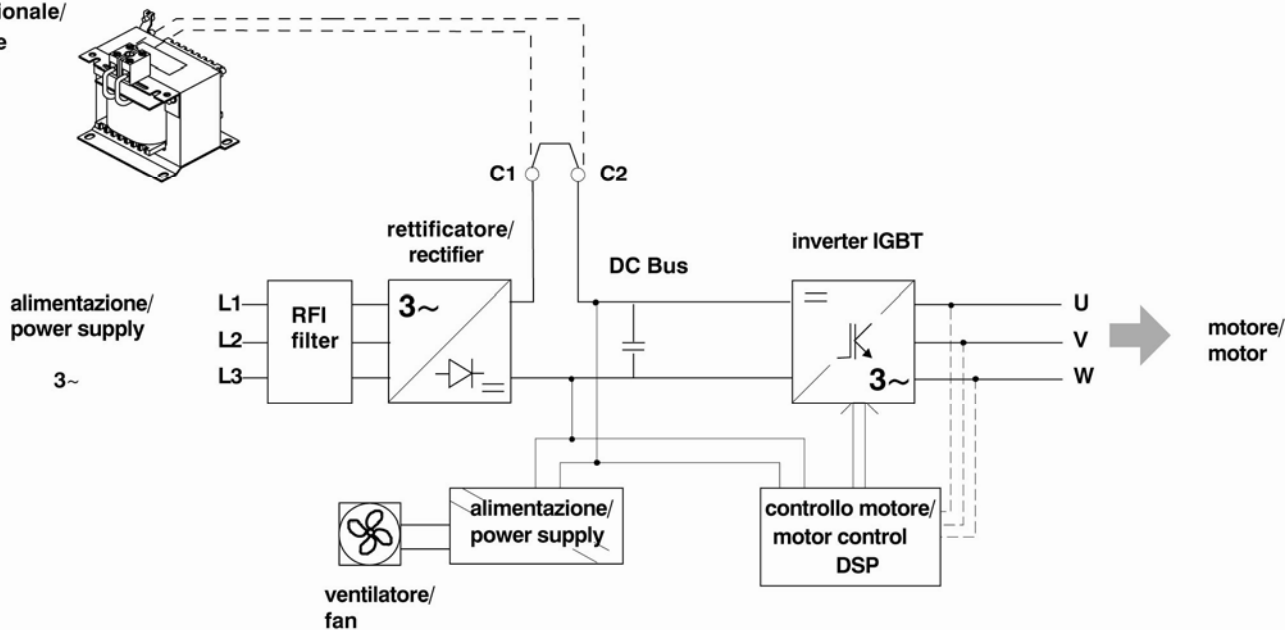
ionale/
e

C1
C2

rettificatore/
rectifier

DC Bus

inverter IGBT

alimentazione/
power supply

3~

L1
L2
L3

RFI
filter

3~

3~

U
V
W

motore/
motor

alimentazione/
power supply

controllo motore/
motor control
DSP

ventilatore/
fan